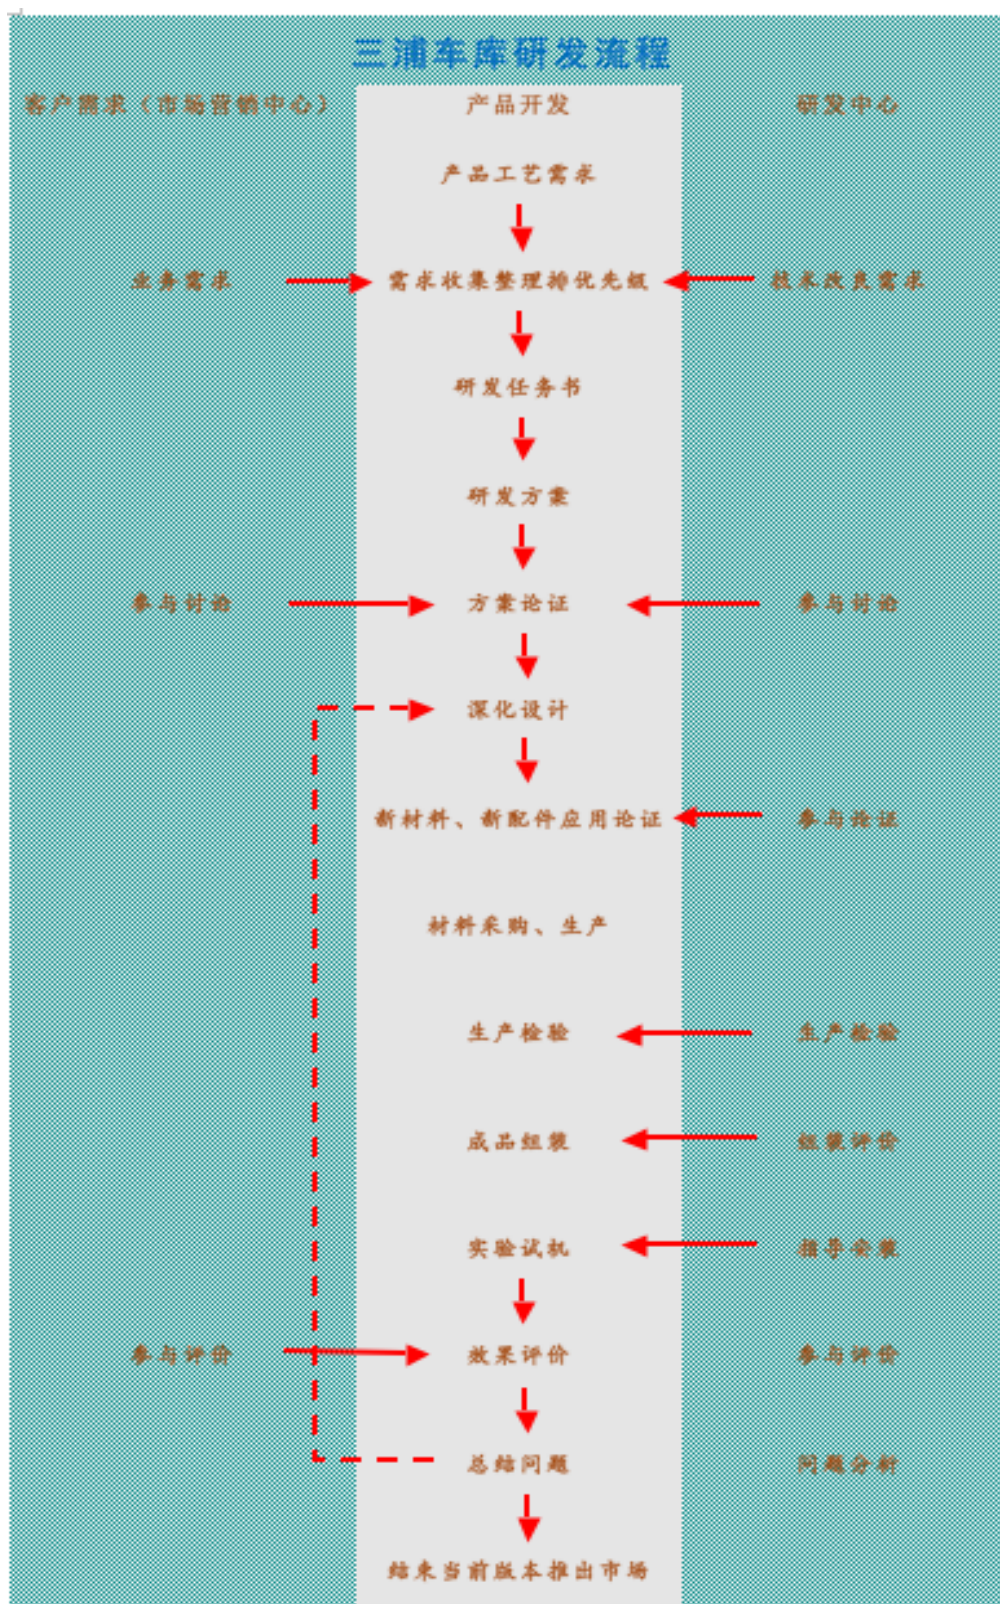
三浦车库研发流程

客户需求（市场营销中心）

产品开发

研发中心

产品工艺需求

业务需求

需求收集整理排优先级

技术改良需求

研发任务书

研发方案

参与讨论

方案论证

参与讨论

深化设计

新材料、新配件应用论证

参与论证

材料采购、生产

生产检验

生产检验

成品组装

组装评价

实验试机

指导安装

参与评价

效果评价

参与评价

总结问题

问题分析

结束当前版本推出市场